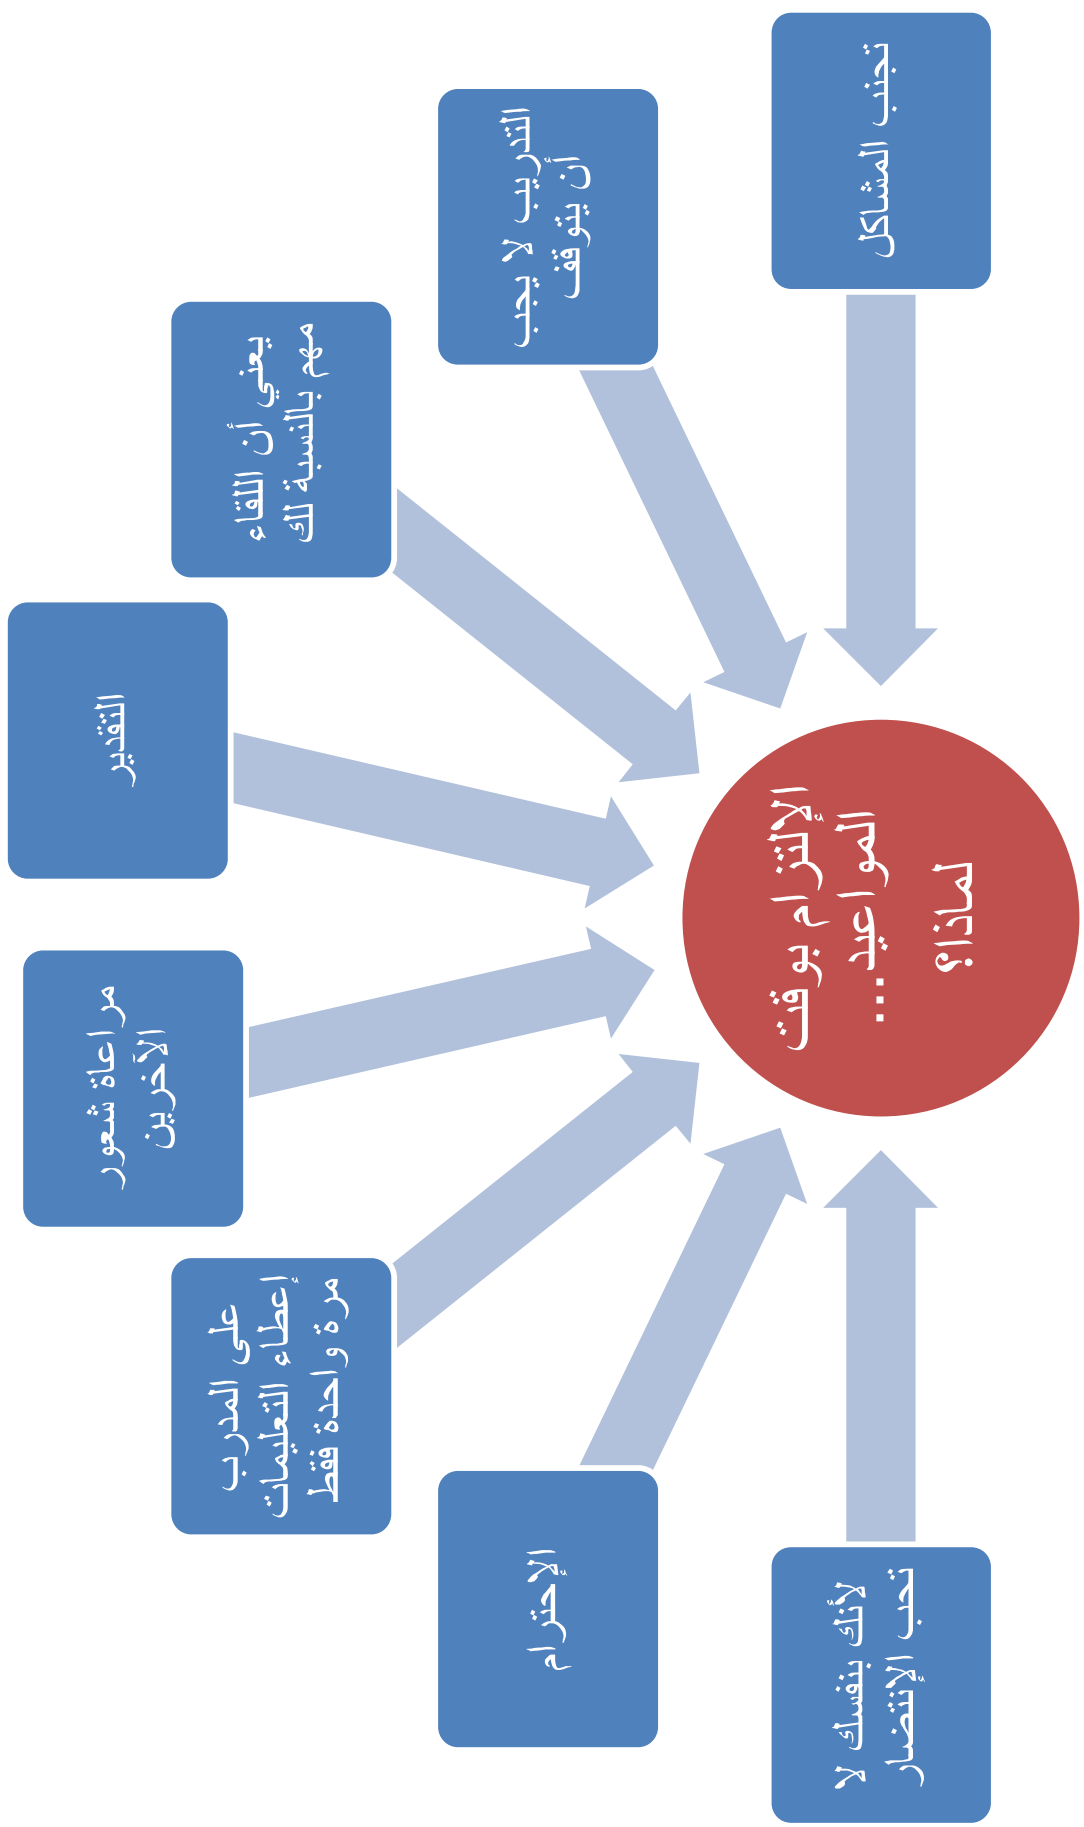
الإلتزام بوقت المواعيد... لماذا؟

تجنب المشاكل

التدريب لا يجب أن يتوقف

يعني أن اللقاء مهم بالنسبة لك

التقدير

مراعاة شعور الآخرين

على المدرب إعطاء التعليمات مرة واحدة فقط

الإحترام

لأنك بنفسك لا تحب الإنتضار